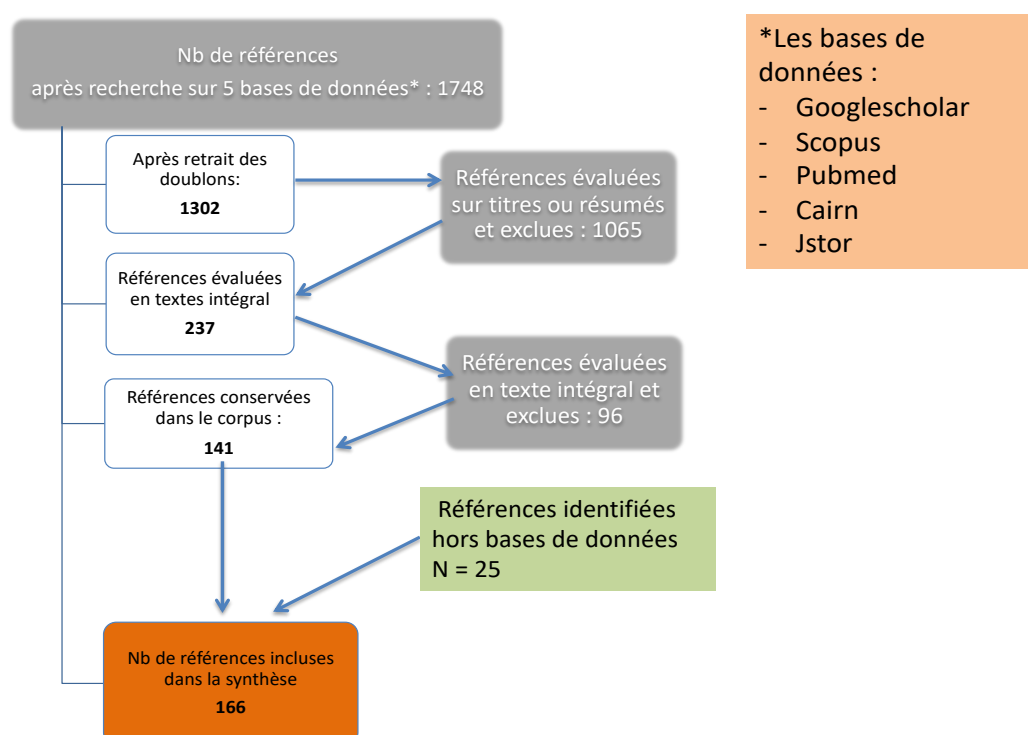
Nb de références
après recherche sur 5 bases de données* : 1748

Après retrait des doublons:
**1302**

Références évaluées sur titres ou résumés et exclues : 1065

Références évaluées en textes intégral
**237**

Références évaluées en texte intégral et exclues : 96

Références conservées dans le corpus :
**141**

Références identifiées hors bases de données
N = 25

Nb de références incluses dans la synthèse
**166**

*Les bases de données :
- Googlescholar
- Scopus
- Pubmed
- Cairn
- Jstor